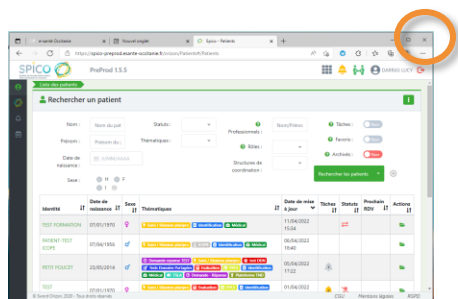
e-santé Occitanie
Nouvel onglet
Spico - Patients
https://spico-preprod.esante-occitanie.fr/cission/Patient#/Patients
SPICO
PreProd 1.5.5
DARRIS LUCY
Liste des patients
Rechercher un patient
Nom :
Nom du pat
Prénom :
Prénom du
Date de naissance :
JJ/MM/AAAA
Sexe :
H
F
I
Statuts :
Thématiques :
Professionnels :
Nom/Prénom
Rôles :
Structures de coordination :
Tâches :
Favoris :
Activés :
Non
Rechercher les patients

| Identité | Date de naissance | Sexe | Thématique | Date de mise à jour | Tâches | Statuts | Prochain RDV | Actions |
|---|---|---|---|---|---|---|---|---|
| TEST FORMATION | 07/01/1970 | | Soin / Séance planning, Identification, Médical | 11/04/2022 15:34 | | | | |
| PATIENT TEST ICOPE | 07/06/1950 | | Soin / Séance planning, ICOPE, Identification, Médical | 06/04/2022 10:40 | | | | |
| PEYO DOUCET | 23/05/2014 | | Demande espace TEST, Soin / Séance planning, Test DDN, Soin Entretien Partagées, Traduction, Handicap, Identification, Médical, CCAM, Demande Séjours, Publishing TND | 05/04/2022 17:22 | | | | |
| TEST | | | | 01/04/2022 | | | | |

© Grand Ouest 2020 - Tous droits réservés
CGU
Mentions légales
RGPD